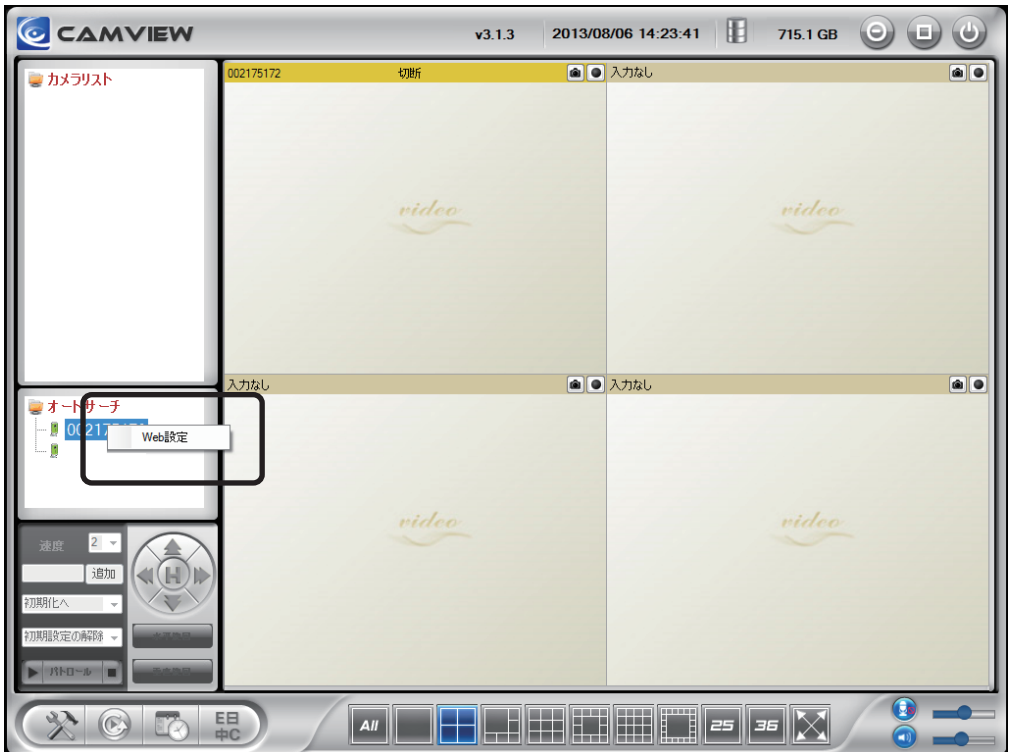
CAMVIEW v3.1.3 2013/08/06 14:23:41 715.1 GB

カメラリスト

002175172 切断
入力なし
video
video
入力なし
入力なし
video
video

オートサーチ
00217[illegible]
Web設定

速度 2
追加
初期化へ
初期設定の解除
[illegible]
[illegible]
パトロール

E日
中C

All
25
36